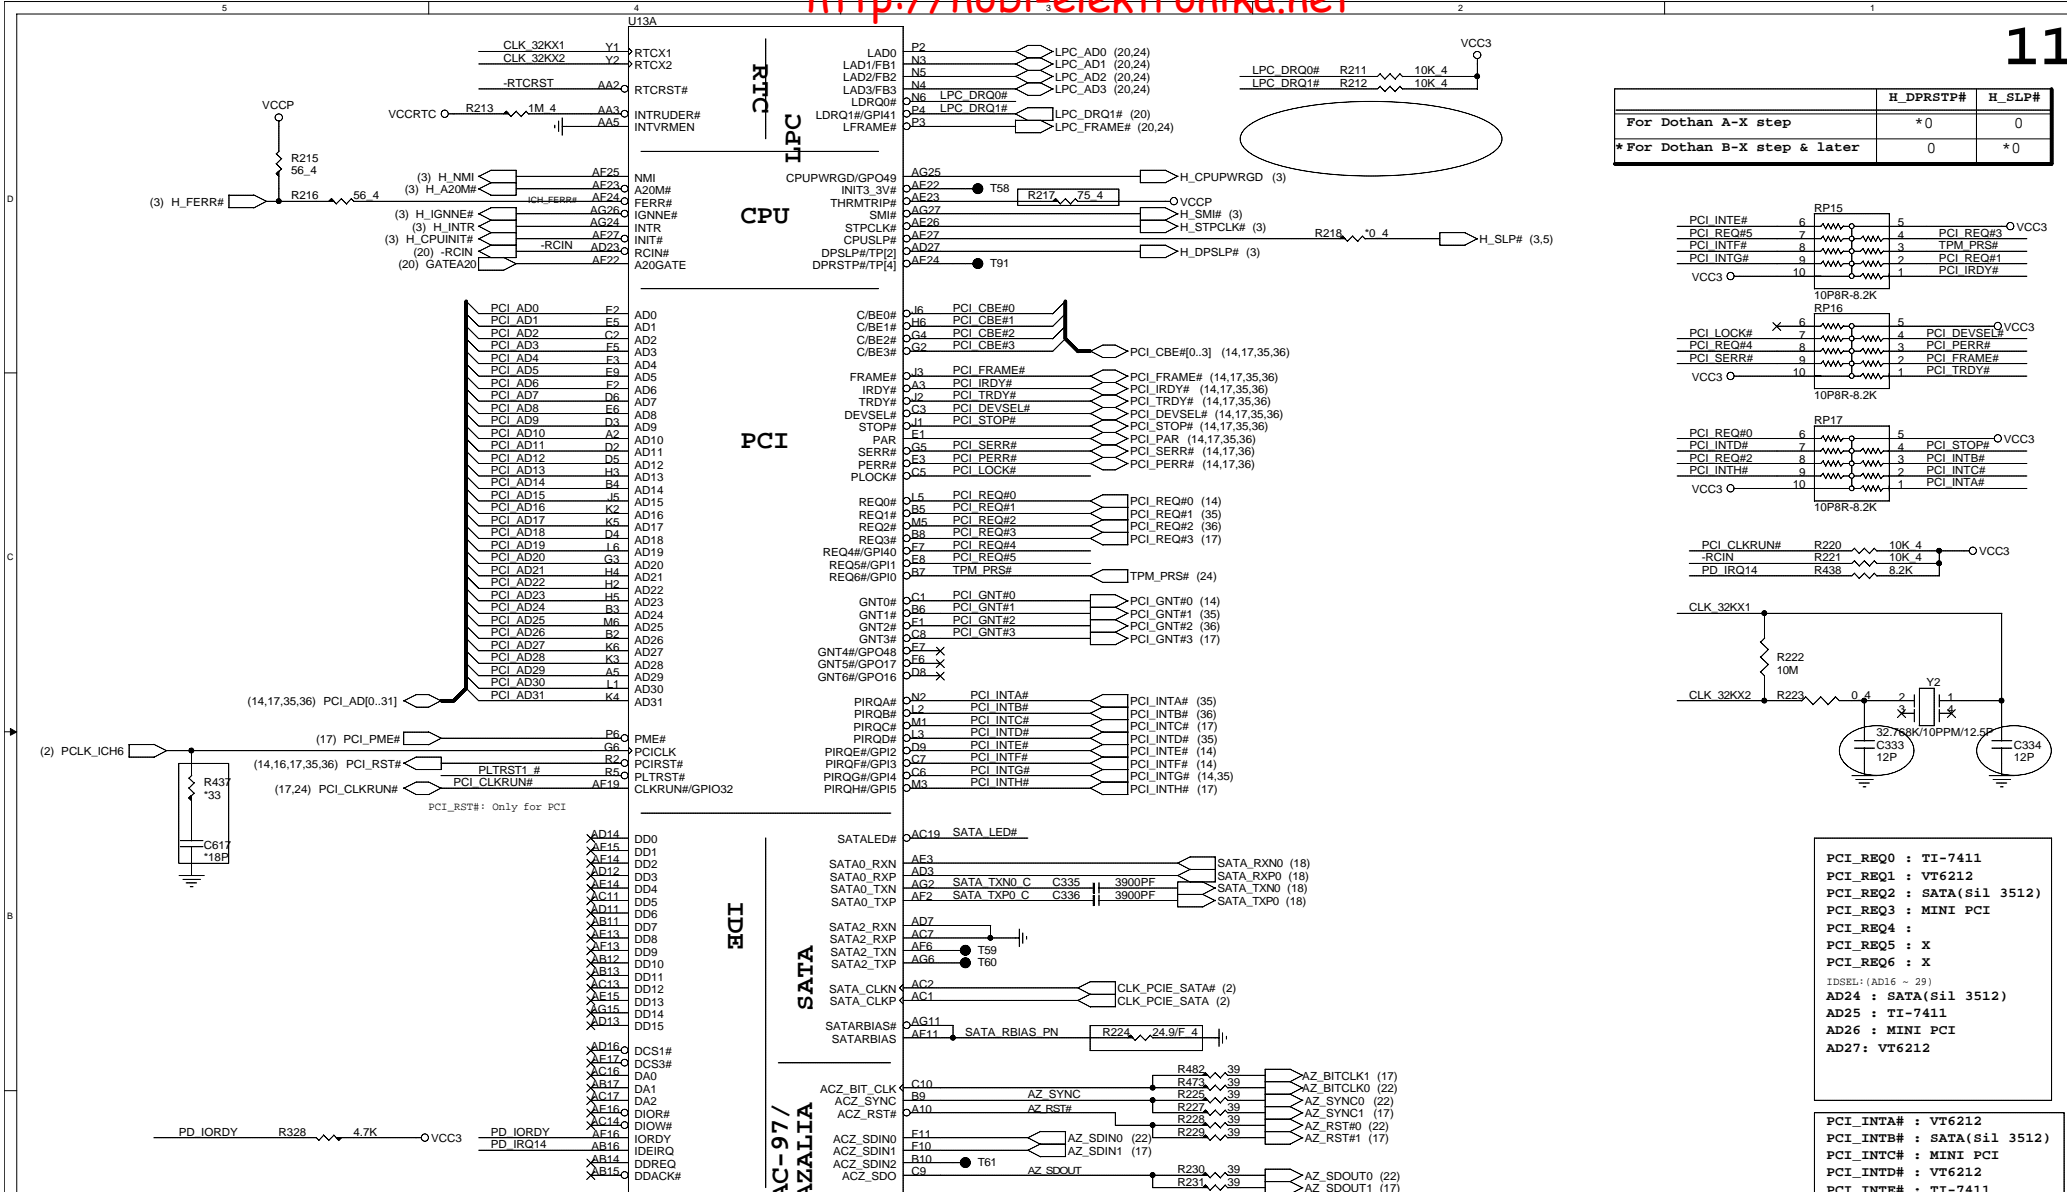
http://nobi-elektronika.net

5 4 3 2 1

11

U13A

RTC

LPC

CPU

PCI

IDE

SATA

AC-97/AZALIA

CLK_32KX1 Y1 RTCX1
CLK_32KX2 Y2 RTCX2
-RTCRST AA2 RTCRST#
VCCP
VCCRTC R213 1M_4 AA3 INTRUDER#
AA5 INTVRMEN
R215 56_4
(3) H_NMI AF25 NMI
(3) H_A20M# AF23 A20M#
(3) H_FERR# R216 56_4 ICH_FERR# AF24 FERR#
(3) H_IGNNE# AG26 IGNNE#
(3) H_INTR AG24 INTR
(3) H_CPUINIT# AF27 INIT#
(20) -RCIN -RCIN AD23 RCIN#
(20) GATEA20 AF22 A20GATE

LAD0 P2 LPC_AD0 (20,24)
LAD1/FB1 N3 LPC_AD1 (20,24)
LAD2/FB2 N5 LPC_AD2 (20,24)
LAD3/FB3 N4 LPC_AD3 (20,24)
LDRQ0# N6 LPC_DRQ0#
LDRQ1#/GPI41 P4 LPC_DRQ1# LPC_DRQ1# (20)
LFRAME# P3 LPC_FRAME# (20,24)

VCC3
LPC_DRQ0# R211 10K_4
LPC_DRQ1# R212 10K_4

| | H_DPRSTP# | H_SLP# |
|---|---|---|
| For Dothan A-X step | *0 | 0 |
| *For Dothan B-X step & later | 0 | *0 |

CPUPWRGD/GPO49 AG25 H_CPUPWRGD (3)
INIT3_3V# AE22 T58
THRMTRIP# AE23 R217 75_4 VCCP
SMI# AG27 H_SMI# (3)
STPCLK# AE26 H_STPCLK# (3)
CPUSLP# AF27 R218 *0_4 H_SLP# (3,5)
DPSLP#/TP[2] AD27 H_DPSLP# (3)
DPRSTP#/TP[4] AE24 T91

PCI_INTE# PCI_REQ#5 PCI_INTF# PCI_INTG# VCC3 RP15 10P8R-8.2K PCI_REQ#3 VCC3 TPM_PRS# PCI_REQ#1 PCI_IRDY#
6 7 8 9 10 5 4 3 2 1
PCI_LOCK# PCI_REQ#4 PCI_SERR# VCC3 RP16 10P8R-8.2K PCI_DEVSEL# VCC3 PCI_PERR# PCI_FRAME# PCI_TRDY#
PCI_REQ#0 PCI_INTD# PCI_REQ#2 PCI_INTH# VCC3 RP17 10P8R-8.2K PCI_STOP# VCC3 PCI_INTB# PCI_INTC# PCI_INTA#

PCI_CLKRUN# R220 10K_4 VCC3
-RCIN R221 10K_4
PD_IRQ14 R438 8.2K

CLK_32KX1 R222 10M
CLK_32KX2 R223 0_4 Y2 32.768K/10PPM/12.5P C333 12P C334 12P

PCI_AD0 F2 AD0
PCI_AD1 E5 AD1
PCI_AD2 C2 AD2
PCI_AD3 F5 AD3
PCI_AD4 F3 AD4
PCI_AD5 E9 AD5
PCI_AD6 F2 AD6
PCI_AD7 D6 AD7
PCI_AD8 E6 AD8
PCI_AD9 D3 AD9
PCI_AD10 A2 AD10
PCI_AD11 D2 AD11
PCI_AD12 D5 AD12
PCI_AD13 H3 AD13
PCI_AD14 B4 AD14
PCI_AD15 J5 AD15
PCI_AD16 K2 AD16
PCI_AD17 K5 AD17
PCI_AD18 D4 AD18
PCI_AD19 L6 AD19
PCI_AD20 G3 AD20
PCI_AD21 H4 AD21
PCI_AD22 H2 AD22
PCI_AD23 H5 AD23
PCI_AD24 B3 AD24
PCI_AD25 M6 AD25
PCI_AD26 B2 AD26
PCI_AD27 K6 AD27
PCI_AD28 K3 AD28
PCI_AD29 A5 AD29
PCI_AD30 L1 AD30
PCI_AD31 K4 AD31
(14,17,35,36) PCI_AD[0..31]

C/BE0# J6 PCI_CBE#0
C/BE1# H6 PCI_CBE#1
C/BE2# G4 PCI_CBE#2
C/BE3# G2 PCI_CBE#3
PCI_CBE#[0..3] (14,17,35,36)
FRAME# J3 PCI_FRAME# PCI_FRAME# (14,17,35,36)
IRDY# A3 PCI_IRDY# PCI_IRDY# (14,17,35,36)
TRDY# J2 PCI_TRDY# PCI_TRDY# (14,17,35,36)
DEVSEL# C3 PCI_DEVSEL# PCI_DEVSEL# (14,17,35,36)
STOP# J1 PCI_STOP# PCI_STOP# (14,17,35,36)
PAR E1 PCI_PAR (14,17,35,36)
SERR# G5 PCI_SERR# PCI_SERR# (14,17,36)
PERR# E3 PCI_PERR# PCI_PERR# (14,17,36)
PLOCK# C5 PCI_LOCK#
REQ0# L5 PCI_REQ#0 PCI_REQ#0 (14)
REQ1# B5 PCI_REQ#1 PCI_REQ#1 (35)
REQ2# M5 PCI_REQ#2 PCI_REQ#2 (36)
REQ3# B8 PCI_REQ#3 PCI_REQ#3 (17)
REQ4#/GPI40 F7 PCI_REQ#4
REQ5#/GPI1 E8 PCI_REQ#5
REQ6#/GPI0 B7 TPM_PRS# TPM_PRS# (24)
GNT0# C1 PCI_GNT#0 PCI_GNT#0 (14)
GNT1# B6 PCI_GNT#1 PCI_GNT#1 (35)
GNT2# F1 PCI_GNT#2 PCI_GNT#2 (36)
GNT3# C8 PCI_GNT#3 PCI_GNT#3 (17)
GNT4#/GPO48 F7
GNT5#/GPO17 F6
GNT6#/GPO16 D8
PIRQA# N2 PCI_INTA# PCI_INTA# (35)
PIRQB# L2 PCI_INTB# PCI_INTB# (36)
PIRQC# M1 PCI_INTC# PCI_INTC# (17)
PIRQD# L3 PCI_INTD# PCI_INTD# (35)
PIRQE#/GPI2 D9 PCI_INTE# PCI_INTE# (14)
PIRQF#/GPI3 C7 PCI_INTF# PCI_INTF# (14)
PIRQG#/GPI4 C6 PCI_INTG# PCI_INTG# (14,35)
PIRQH#/GPI5 M3 PCI_INTH# PCI_INTH# (17)

(17) PCI_PME# P6 PME#
(2) PCLK_ICH6 G6 PCICLK
(14,16,17,35,36) PCI_RST# R2 PCIRST#
PLTRST1_# R5 PLTRST#
(17,24) PCI_CLKRUN# PCI_CLKRUN# AF19 CLKRUN#/GPIO32
R437 *33
C617 *18P
PCI_RST#: Only for PCI

AD14 DD0
AF15 DD1
AF14 DD2
AD12 DD3
AF14 DD4
AC11 DD5
AD11 DD6
AB11 DD7
AE13 DD8
AF13 DD9
AB12 DD10
AB13 DD11
AC13 DD12
AE15 DD13
AG15 DD14
AD13 DD15
AD16 DCS1#
AF17 DCS3#
AC16 DA0
AB17 DA1
AC17 DA2
AF16 DIOR#
AC14 DIOW#
PD_IORDY R328 4.7K VCC3 PD_IORDY AF16 IORDY
PD_IRQ14 AB16 IDEIRQ
AB14 DDREQ
AB15 DDACK#

SATALED# AC19 SATA_LED#
SATA0_RXN AE3 SATA_RXN0 (18)
SATA0_RXP AD3 SATA_RXP0 (18)
SATA0_TXN AG2 SATA_TXN0_C C335 3900PF SATA_TXN0 (18)
SATA0_TXP AF2 SATA_TXP0_C C336 3900PF SATA_TXP0 (18)
SATA2_RXN AD7
SATA2_RXP AC7
SATA2_TXN AF6 T59
SATA2_TXP AG6 T60
SATA_CLKN AC2 CLK_PCIE_SATA# (2)
SATA_CLKP AC1 CLK_PCIE_SATA (2)
SATARBIAS# AG11
SATARBIAS AF11 SATA_RBIAS_PN R224 24.9/F_4

ACZ_BIT_CLK C10 R482 39 AZ_BITCLK1 (17)
R473 39 AZ_BITCLK0 (22)
ACZ_SYNC B9 AZ_SYNC R225 39 AZ_SYNC0 (22)
R227 39 AZ_SYNC1 (17)
ACZ_RST# A10 AZ_RST# R228 39 AZ_RST#0 (22)
R229 39 AZ_RST#1 (17)
ACZ_SDIN0 F11 AZ_SDIN0 (22)
ACZ_SDIN1 F10 AZ_SDIN1 (17)
ACZ_SDIN2 B10 T61
ACZ_SDO C9 AZ_SDOUT R230 39 AZ_SDOUT0 (22)
R231 39 AZ_SDOUT1 (17)

PCI_REQ0 : TI-7411
PCI_REQ1 : VT6212
PCI_REQ2 : SATA(Sil 3512)
PCI_REQ3 : MINI PCI
PCI_REQ4 :
PCI_REQ5 : X
PCI_REQ6 : X
IDSEL:(AD16 ~ 29)
AD24 : SATA(Sil 3512)
AD25 : TI-7411
AD26 : MINI PCI
AD27: VT6212

PCI_INTA# : VT6212
PCI_INTB# : SATA(Sil 3512)
PCI_INTC# : MINI PCI
PCI_INTD# : VT6212
PCI_INTE# : TI-7411